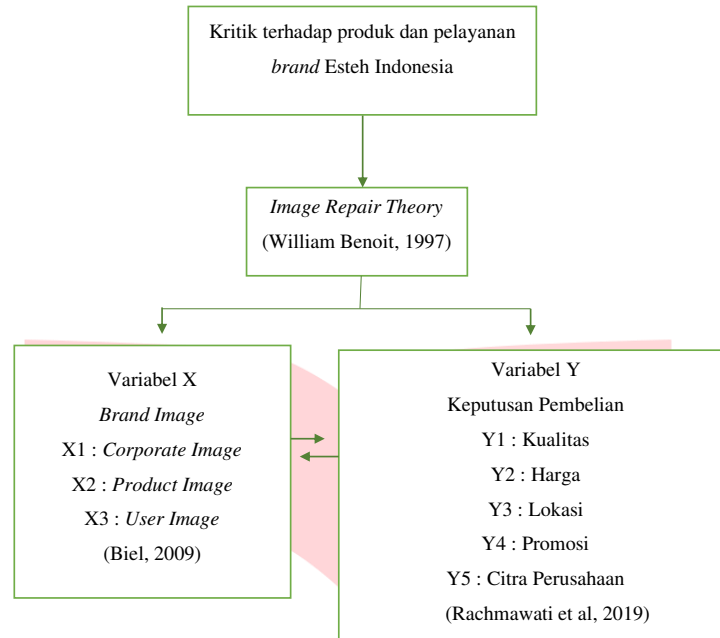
Kritik terhadap produk dan pelayanan *brand* Esteh Indonesia

*Image Repair Theory*
(William Benoit, 1997)

Variabel X
*Brand Image*
X1 : *Corporate Image*
X2 : *Product Image*
X3 : *User Image*
(Biel, 2009)

Variabel Y
Keputusan Pembelian
Y1 : Kualitas
Y2 : Harga
Y3 : Lokasi
Y4 : Promosi
Y5 : Citra Perusahaan
(Rachmawati et al, 2019)